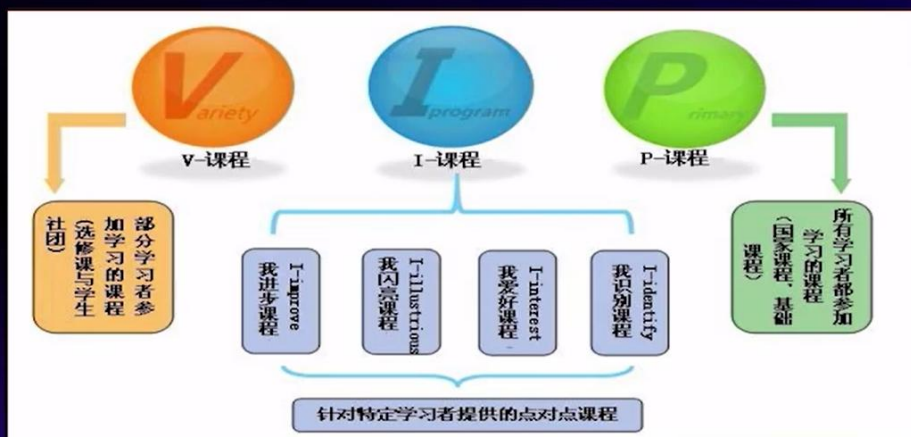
Variety
V-课程

Iprogram
I-课程

Primary
P-课程

部分学习者参加学习的课程（选修课与学生社团）

I-improve
我进步课程

I-illustrious
我闪亮课程

I-interest
我爱好课程

I-identify
我识别课程

所有学习者都参加学习的课程（国家课程、基础课程）

针对特定学习者提供的点对点课程